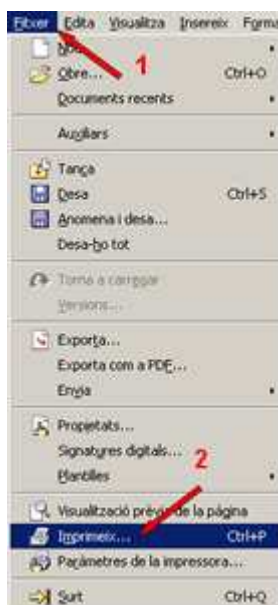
Fitxer Edita Visualitza Insereix Forma

Nou
Obre... Ctrl+O
Documents recents
Auxiliars
Tanca
Desa Ctrl+S
Anomena i desa...
Desa-ho tot
Torna a carregar
Versions...
Exporta...
Exporta com a PDF...
Envia
Propietats...
Signatures digitals...
Plantilles
Visualització prèvia de la pàgina
Imprimeix... Ctrl+P
Paràmetres de la impressora...
Surt Ctrl+Q

1
2